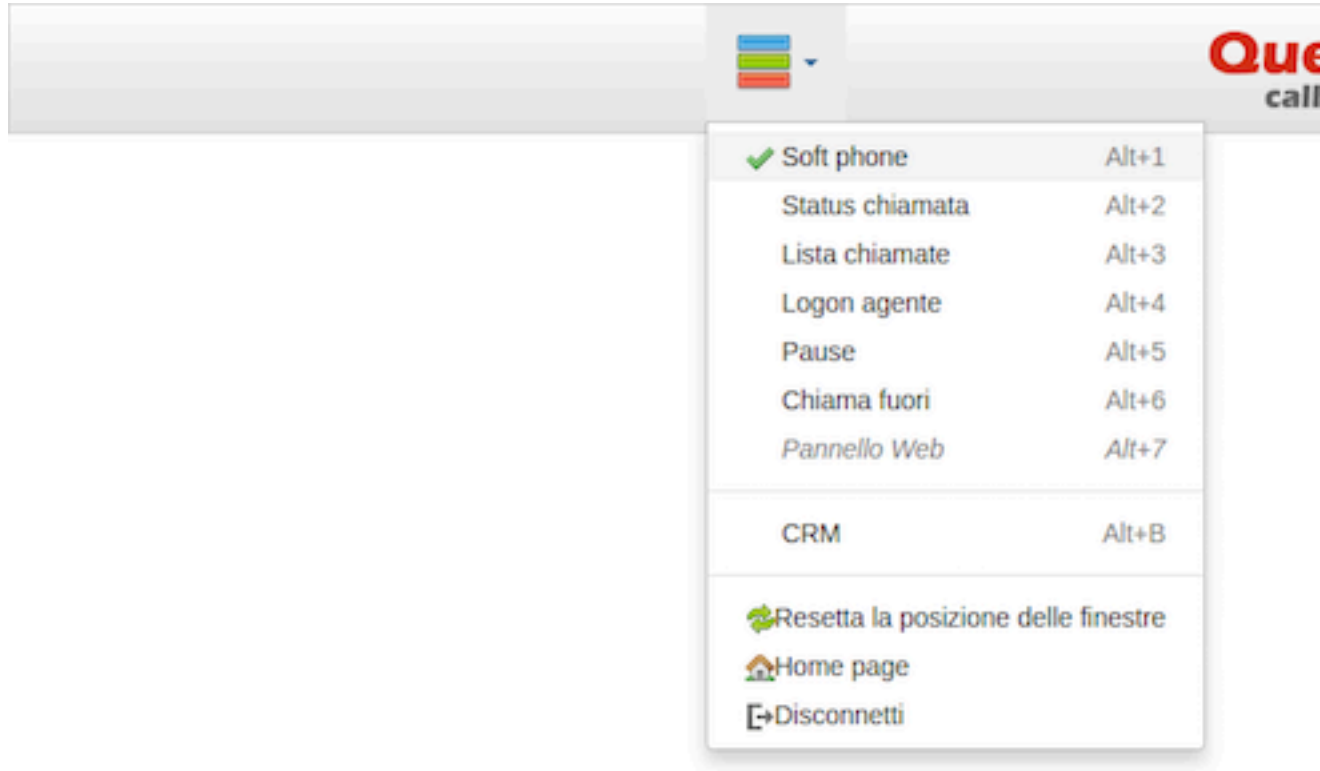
Que
call

Soft phone Alt+1
Status chiamata Alt+2
Lista chiamate Alt+3
Logon agente Alt+4
Pause Alt+5
Chiama fuori Alt+6
Pannello Web Alt+7

CRM Alt+B

Resetta la posizione delle finestre
Home page
Disconnetti